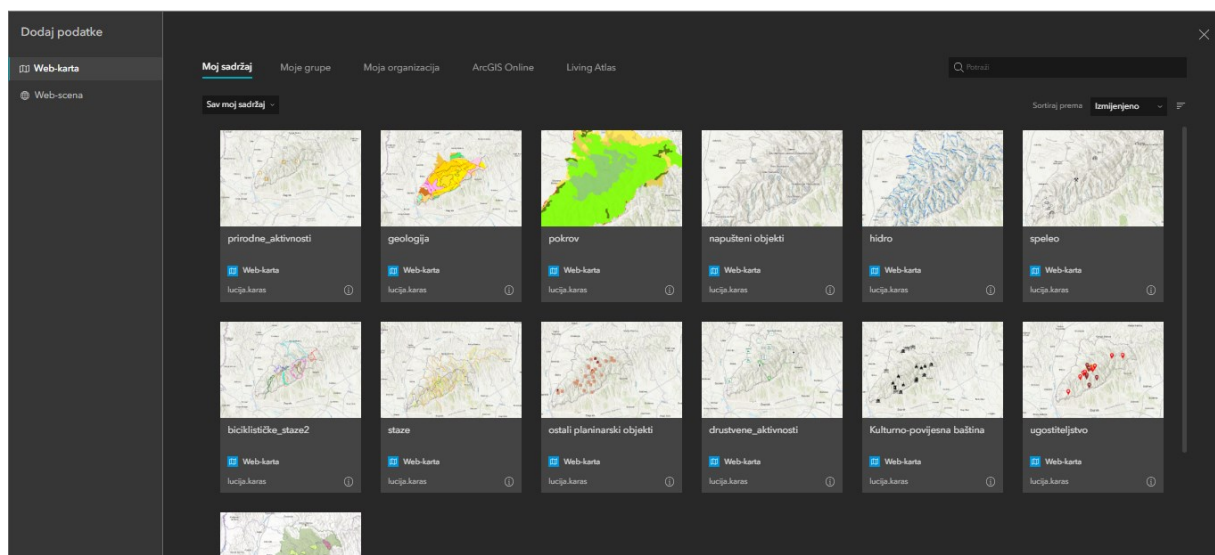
Dodaj podatke

Web-karta

Web-scena

Moj sadržaj Moje grupe Moja organizacija ArcGIS Online Living Atlas

Potraži

Sav moj sadržaj

Sortiraj prema Izmijenjeno

prirodne_aktivnosti
Web-karta
lucija.karas

geologija
Web-karta
lucija.karas

pokrov
Web-karta
lucija.karas

napušteni objekti
Web-karta
lucija.karas

hidro
Web-karta
lucija.karas

speleo
Web-karta
lucija.karas

biciklističke_staze2
Web-karta
lucija.karas

staze
Web-karta
lucija.karas

ostali planinarski objekti
Web-karta
lucija.karas

drustvene_aktivnosti
Web-karta
lucija.karas

Kulturno-povijesna baština
Web-karta
lucija.karas

ugostiteljstvo
Web-karta
lucija.karas